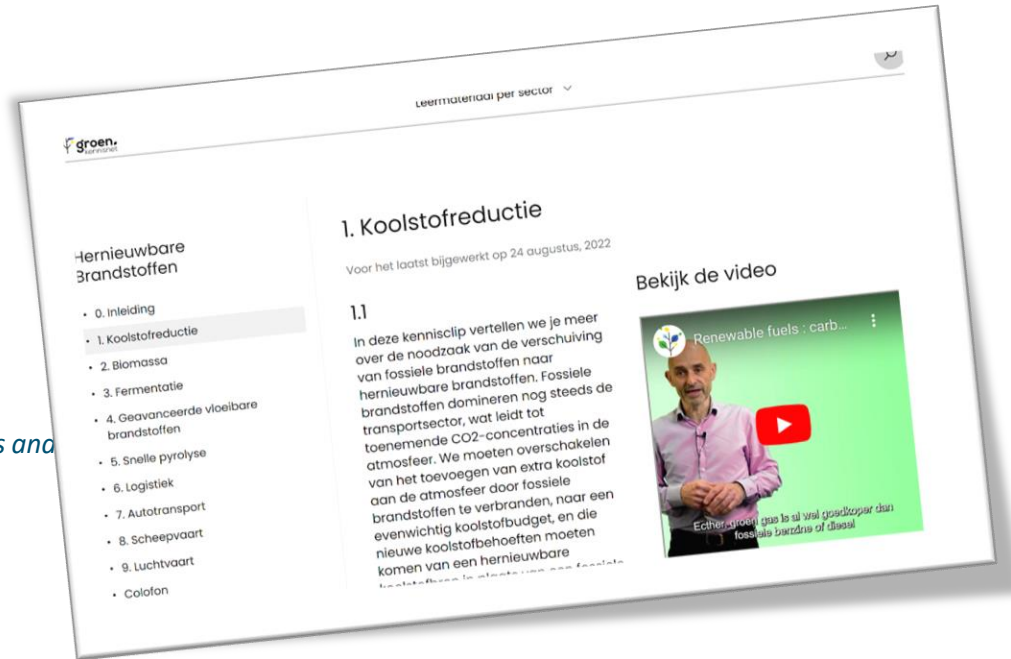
Leermateriaal per sector

groen. kennisnet

Hernieuwbare Brandstoffen

- 0. Inleiding
- 1. Koolstofreductie
- 2. Biomassa
- 3. Fermentatie
- 4. Geavanceerde vloeibare brandstoffen
- 5. Snelle pyrolyse
- 6. Logistiek
- 7. Autotransport
- 8. Scheepvaart
- 9. Luchtvaart
- Colofon

s and

1. Koolstofreductie

Voor het laatst bijgewerkt op 24 augustus, 2022

1.1

In deze kennisclip vertellen we je meer over de noodzaak van de verschuiving van fossiele brandstoffen naar hernieuwbare brandstoffen. Fossiele brandstoffen domineren nog steeds de transportsector, wat leidt tot toenemende CO2-concentraties in de atmosfeer. We moeten overschakelen van het toevoegen van extra koolstof aan de atmosfeer door fossiele brandstoffen te verbranden, naar een evenwichtig koolstofbudget, en die nieuwe koolstofbehoeften moeten komen van een hernieuwbare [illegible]

Bekijk de video

Renewable fuels : carb...

Echter, groen gas is al wel goedkoper dan fossiele benzine of diesel